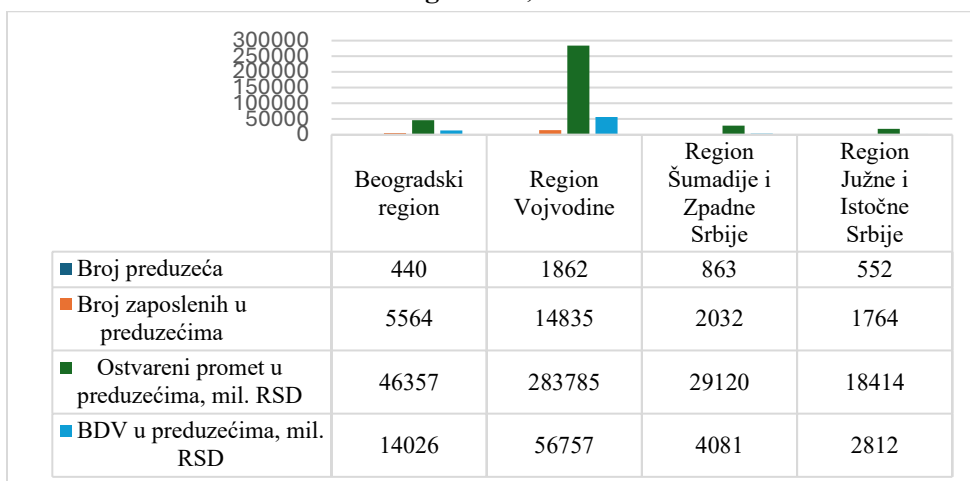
300000
250000
200000
150000
100000
50000
0

| | Beogradski region | Region Vojvodine | Region Šumadije i Zpadne Srbije | Region Južne i Istočne Srbije |
|---|---|---|---|---|
| Broj preduzeća | 440 | 1862 | 863 | 552 |
| Broj zaposlenih u preduzećima | 5564 | 14835 | 2032 | 1764 |
| Ostvareni promet u preduzećima, mil. RSD | 46357 | 283785 | 29120 | 18414 |
| BDV u preduzećima, mil. RSD | 14026 | 56757 | 4081 | 2812 |